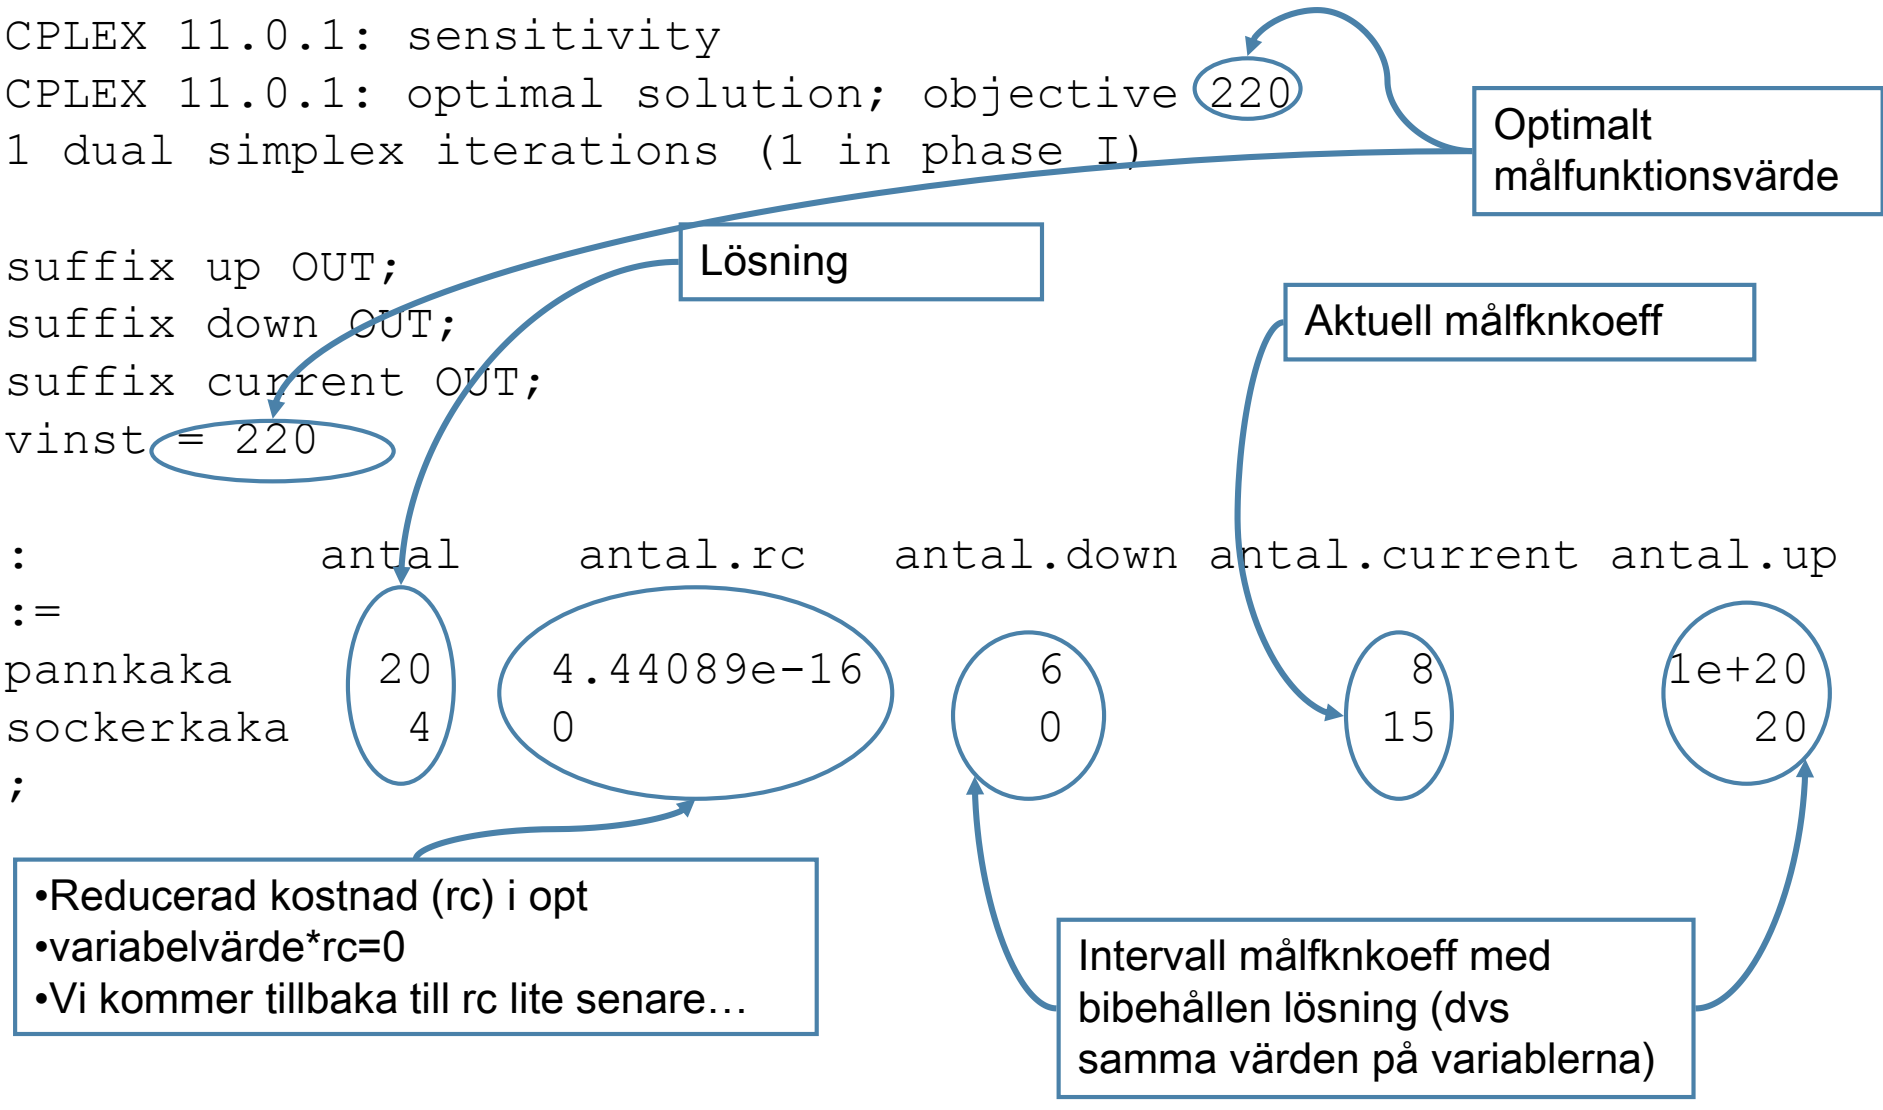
CPLEX 11.0.1: sensitivity
CPLEX 11.0.1: optimal solution; objective 220
1 dual simplex iterations (1 in phase I)

Optimalt målfunktionsvärde

suffix up OUT;
suffix down OUT;
suffix current OUT;
vinst = 220

Lösning

Aktuell målfknkoeff

| : | antal | antal.rc | antal.down | antal.current | antal.up |
|---|---|---|---|---|---|
| := | | | | | |
| pannkaka | 20 | 4.44089e-16 | 6 | 8 | 1e+20 |
| sockerkaka | 4 | 0 | 0 | 15 | 20 |
| ; | | | | | |

•Reducerad kostnad (rc) i opt
•variabelvärde*rc=0
•Vi kommer tillbaka till rc lite senare…

Intervall målfknkoeff med bibehållen lösning (dvs samma värden på variablerna)